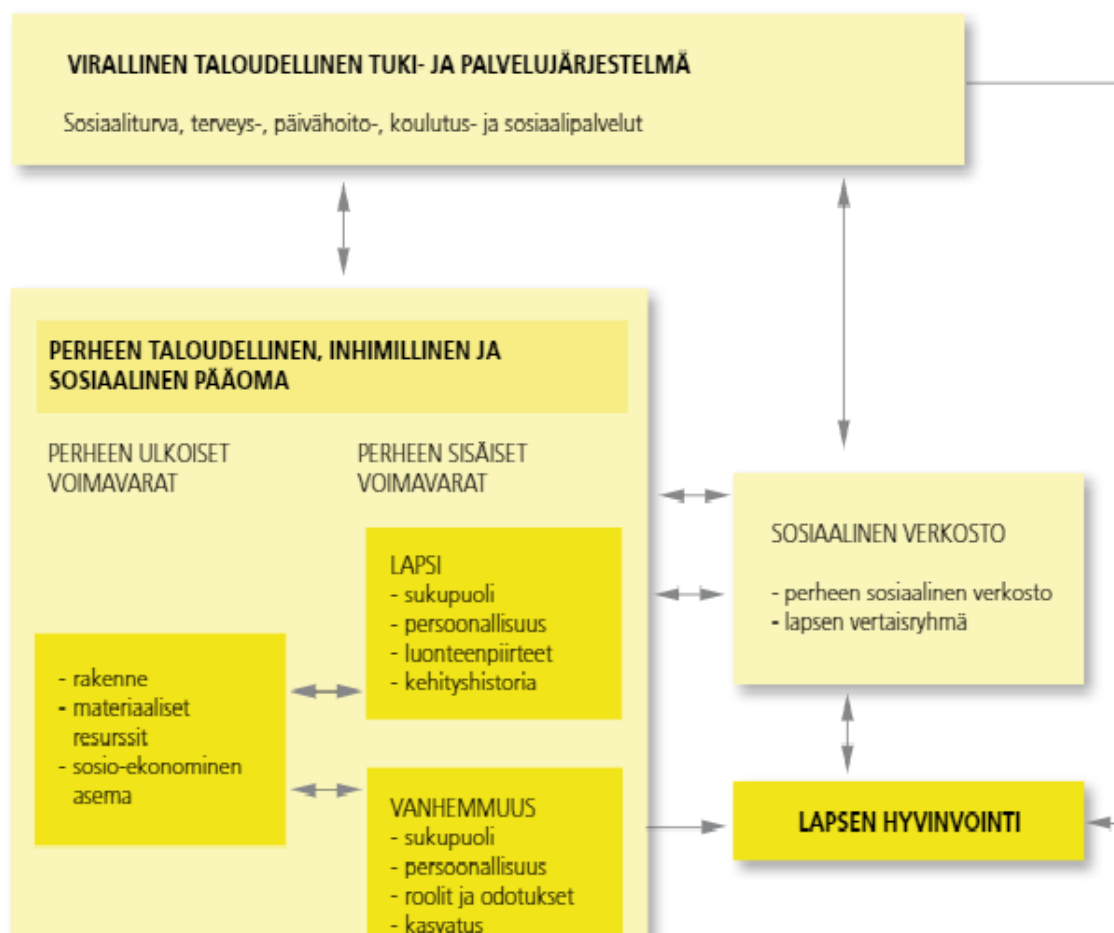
VIRALLINEN TALOUDELLINEN TUKI- JA PALVELUJÄRJESTELMÄ

Sosiaaliturva, terveys-, päivähoito-, koulutus- ja sosiaalipalvelut

PERHEEN TALOUDELLINEN, INHIMILLINEN JA SOSIAALINEN PÄÄOMA

PERHEEN ULKOISET VOIMAVARAT

PERHEEN SISÄISET VOIMAVARAT

- rakenne
- materiaaliset resurssit
- sosio-ekonominen asema

LAPSI
- sukupuoli
- persoonallisuus
- luonteenpiirteet
- kehityshistoria

VANHEMMUUS
- sukupuoli
- persoonallisuus
- roolit ja odotukset
- kasvatus

SOSIAALINEN VERKOSTO

- perheen sosiaalinen verkosto
- lapsen vertaisryhmä

LAPSEN HYVINVOINTI